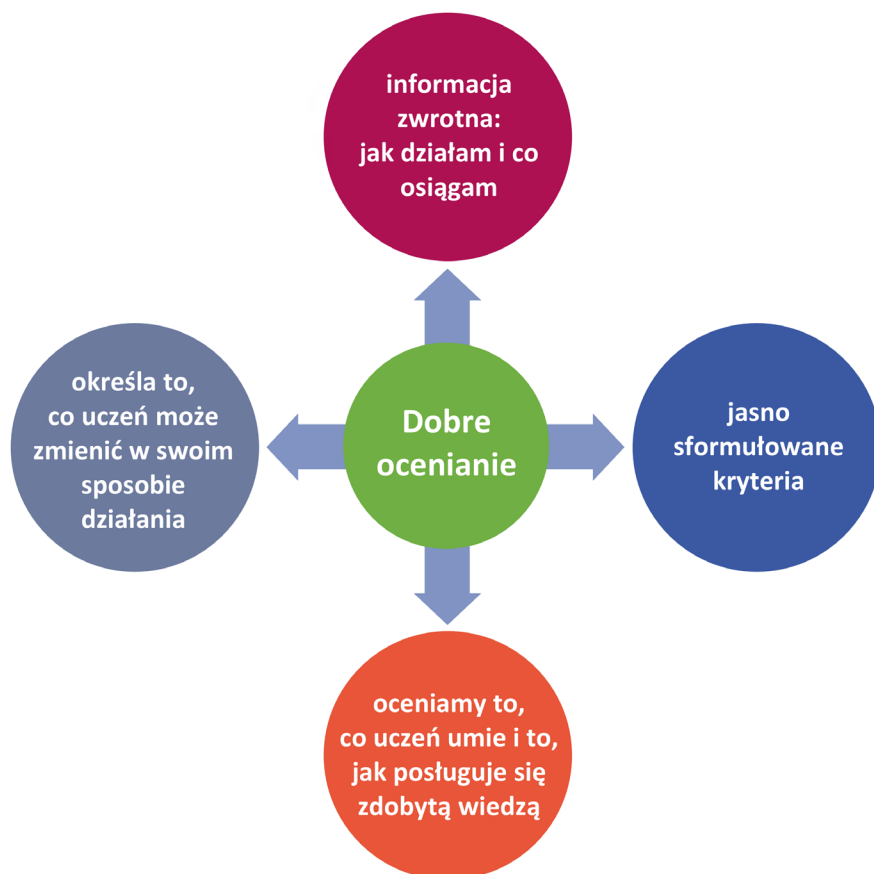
informacja zwrotna: jak działam i co osiągam

określa to, co uczeń może zmienić w swoim sposobie działania

Dobre ocenianie

jasno sformułowane kryteria

oceniamy to, co uczeń umie i to, jak posługuje się zdobytą wiedzą